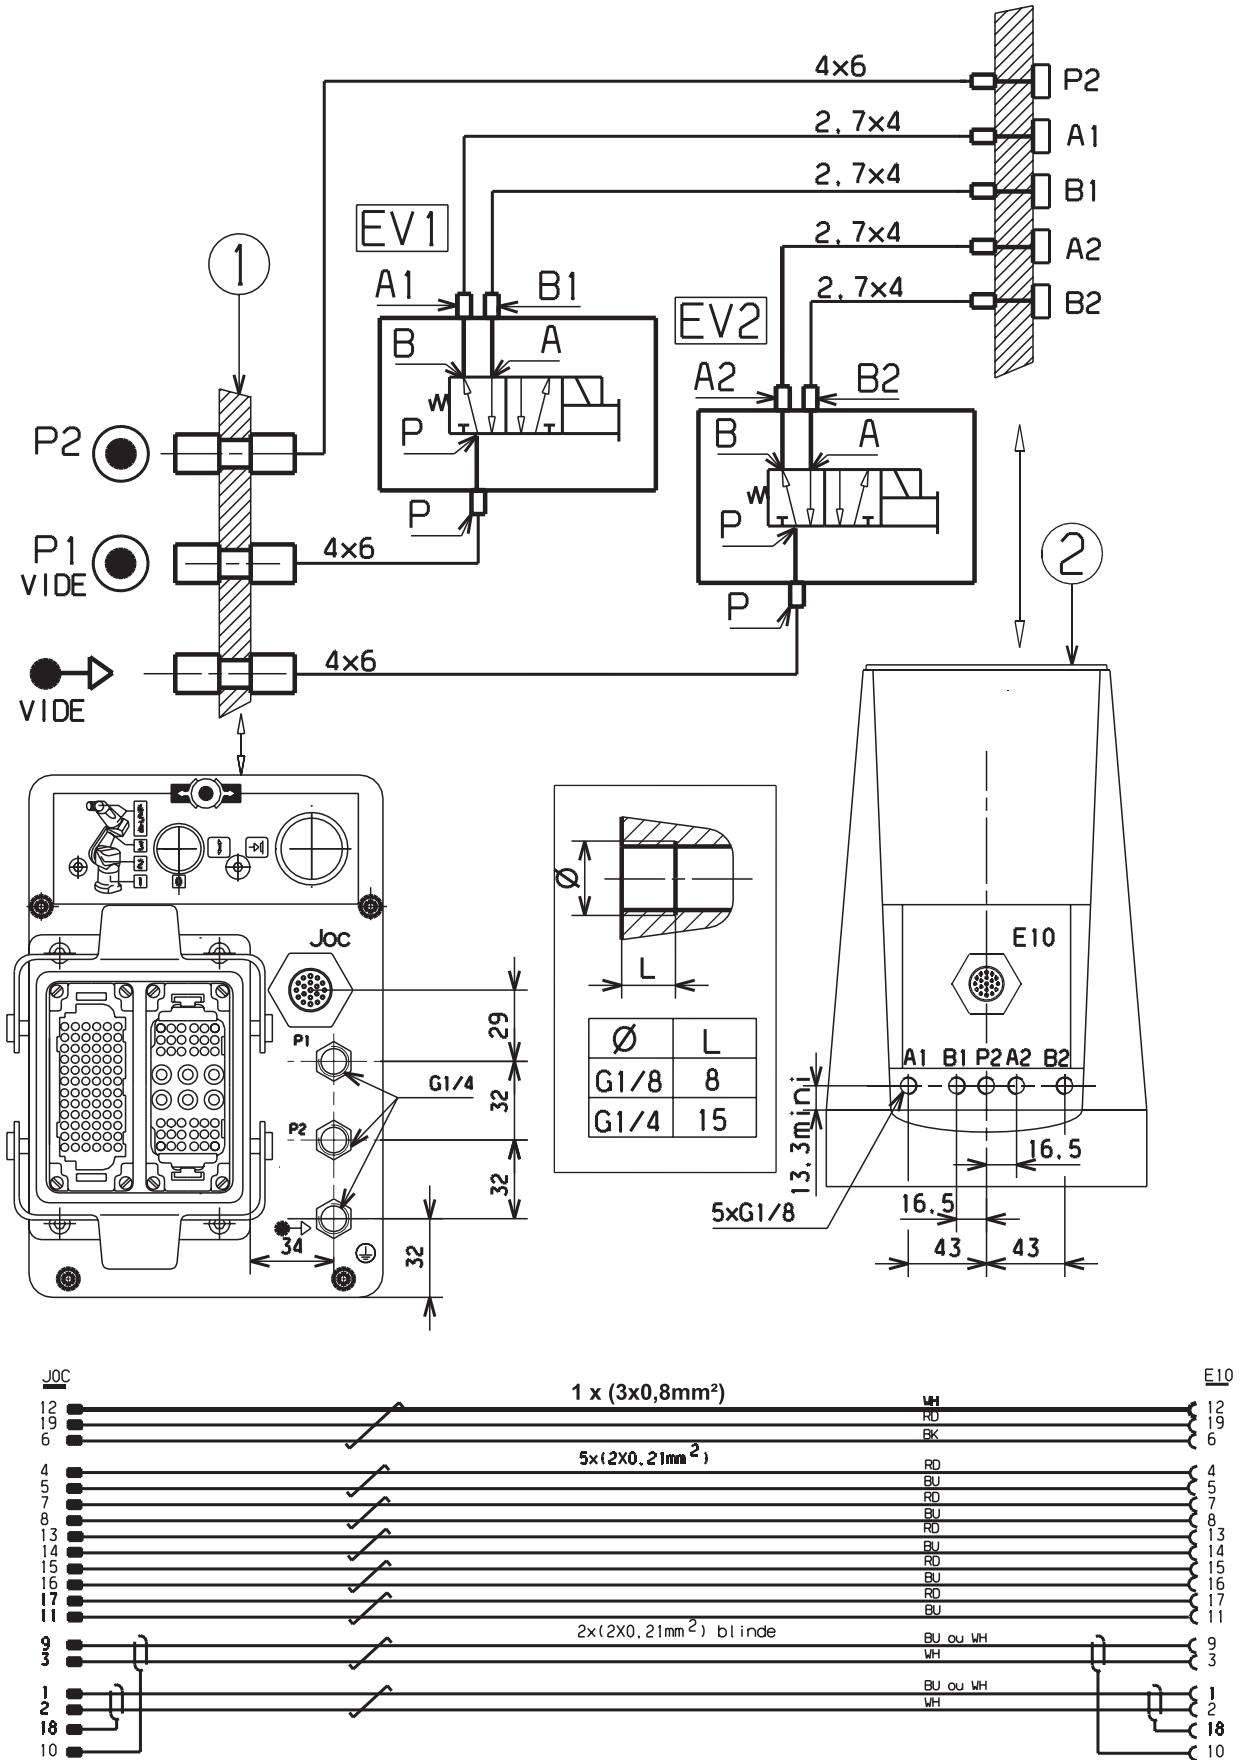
4x6
P2
2,7x4
A1
2,7x4
B1
2,7x4
A2
2,7x4
B2

EV1
A1 B1
B A
W
P
P

EV2
A2 B2
B A
W
P
P

1
P2
P1
VIDE
4x6
VIDE
4x6

2

Joc
P1
G1/4
P2
29
32
32
34
32

Ø
L

| Ø | L |
|---|---|
| G1/8 | 8 |
| G1/4 | 15 |

E10
A1 B1 P2 A2 B2
13,3mini
16,5
16,5
5xG1/8
43 43

JOC
E10
1 x (3x0,8mm²)
12 19 6
WH
RD
BK
12 19 6
5x(2X0,21mm$^2$)
4 5 7 8 13 14 15 16 17 11
RD
BU
RD
BU
RD
BU
RD
BU
RD
BU
4 5 7 8 13 14 15 16 17 11
2x(2X0,21mm$^2$) blinde
9 3
BU ou WH
WH
9 3
1 2 18 10
BU ou WH
WH
1 2 18 10